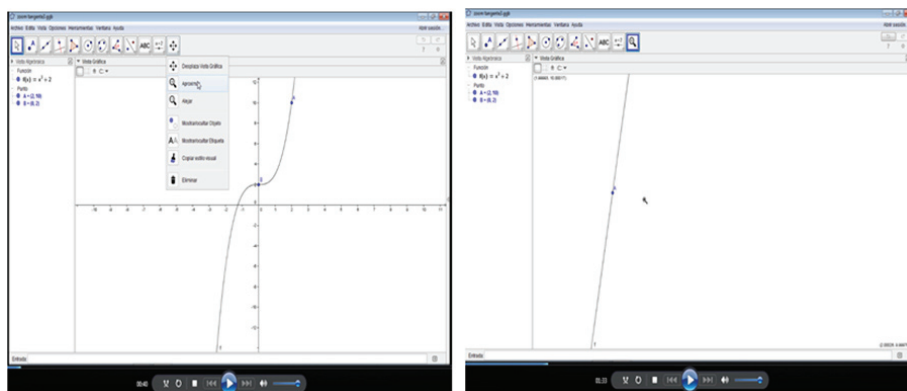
zoom tangente2.ggb
Archivo Edita Vista Opciones Herramientas Ventana Ayuda
Iniciar sesión
Vista Algebraica
Función
f(x) = $x^3 + 2$
Punto
A = (2, 10)
B = (0, 2)
Vista Gráfica
Desplaza Vista Gráfica
Aproxima
Aleja
Muestra/oculta Objeto
Muestra/oculta Etiqueta
Copiar estilo visual
Elimina
Entrada:
00:40

zoom tangente2.ggb
Archivo Edita Vista Opciones Herramientas Ventana Ayuda
Iniciar sesión
Vista Algebraica
Función
f(x) = $x^3 + 2$
Punto
A = (2, 10)
B = (0, 2)
Vista Gráfica
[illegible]
A
Entrada:
01:33